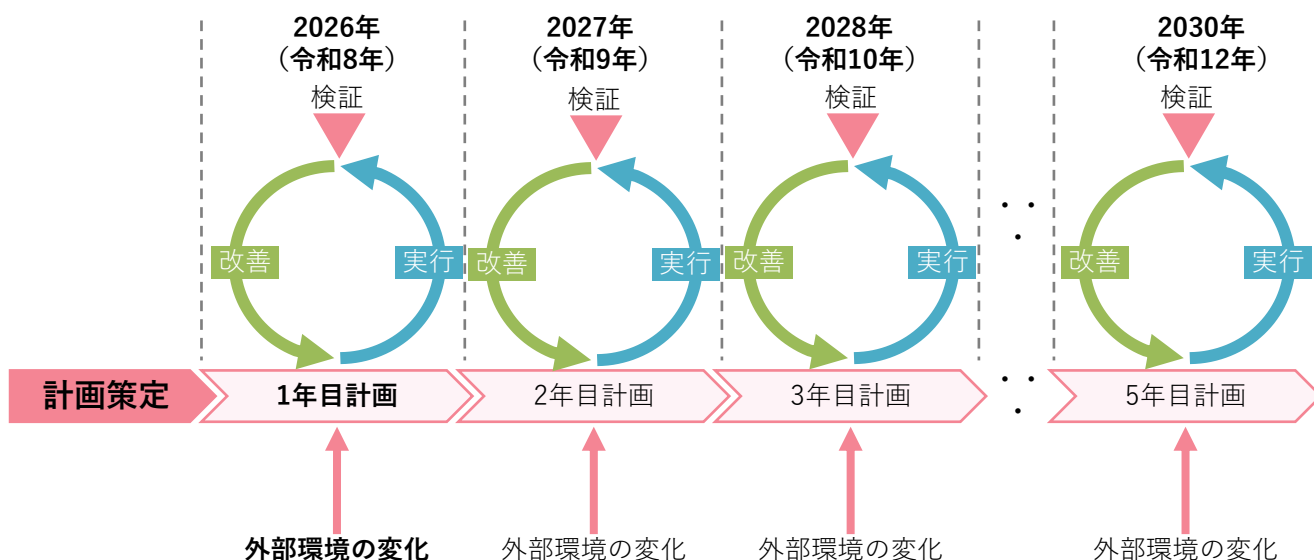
2026年
（令和8年）
検証
改善
実行

2027年
（令和9年）
検証
改善
実行

2028年
（令和10年）
検証
改善
実行

2030年
（令和12年）
検証
改善
実行

計画策定
1年目計画
2年目計画
3年目計画
5年目計画

外部環境の変化
外部環境の変化
外部環境の変化
外部環境の変化